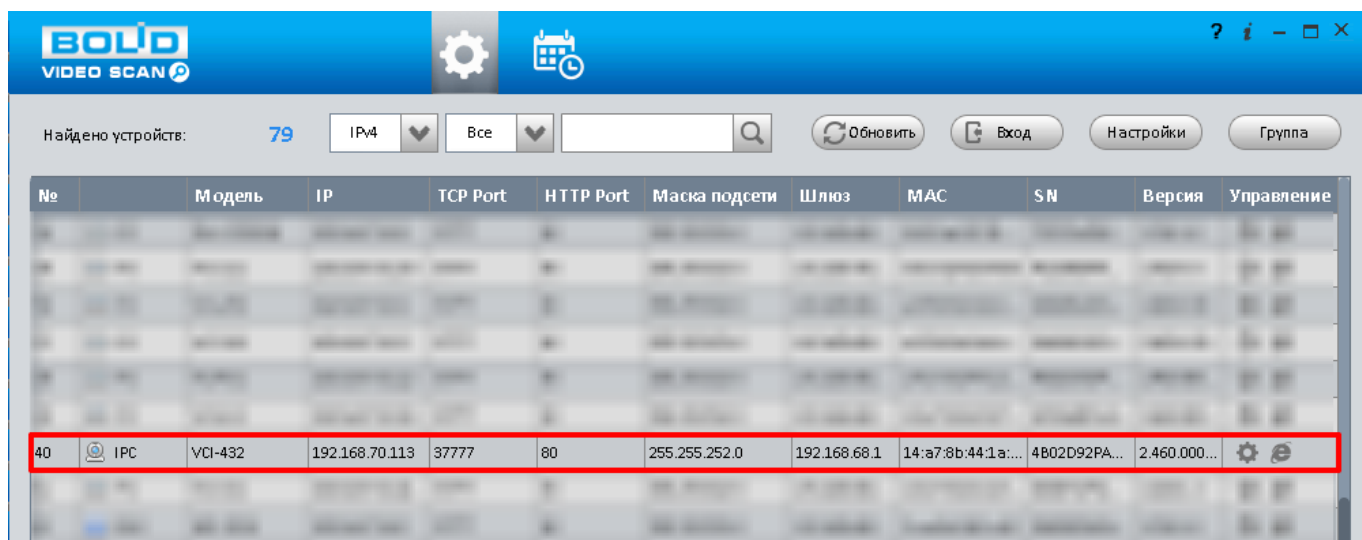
BOLID
VIDEO SCAN

? i – □ ×

Найдено устройств: 79 IPv4 Все Обновить Вход Настройки Группа

| № | | Модель | IP | TCP Port | HTTP Port | Маска подсети | Шлюз | MAC | SN | Версия | Управление |
|---|---|---|---|---|---|---|---|---|---|---|---|
| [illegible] | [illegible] | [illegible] | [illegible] | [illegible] | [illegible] | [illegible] | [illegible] | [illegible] | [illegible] | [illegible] | |
| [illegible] | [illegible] | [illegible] | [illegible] | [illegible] | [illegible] | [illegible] | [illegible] | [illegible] | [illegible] | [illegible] | |
| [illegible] | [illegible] | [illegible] | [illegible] | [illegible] | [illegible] | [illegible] | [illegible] | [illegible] | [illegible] | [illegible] | |
| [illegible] | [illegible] | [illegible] | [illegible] | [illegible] | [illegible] | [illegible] | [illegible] | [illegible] | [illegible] | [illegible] | |
| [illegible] | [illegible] | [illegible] | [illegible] | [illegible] | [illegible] | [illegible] | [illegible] | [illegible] | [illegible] | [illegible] | |
| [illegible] | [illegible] | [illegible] | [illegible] | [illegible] | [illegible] | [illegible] | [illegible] | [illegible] | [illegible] | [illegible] | |
| 40 | IPC | VCI-432 | 192.168.70.113 | 37777 | 80 | 255.255.252.0 | 192.168.68.1 | 14:a7:8b:44:1a:... | 4B02D92PA... | 2.460.000... | |
| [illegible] | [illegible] | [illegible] | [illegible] | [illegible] | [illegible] | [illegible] | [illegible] | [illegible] | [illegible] | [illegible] | |
| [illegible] | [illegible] | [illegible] | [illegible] | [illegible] | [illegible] | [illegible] | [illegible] | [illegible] | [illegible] | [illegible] | |